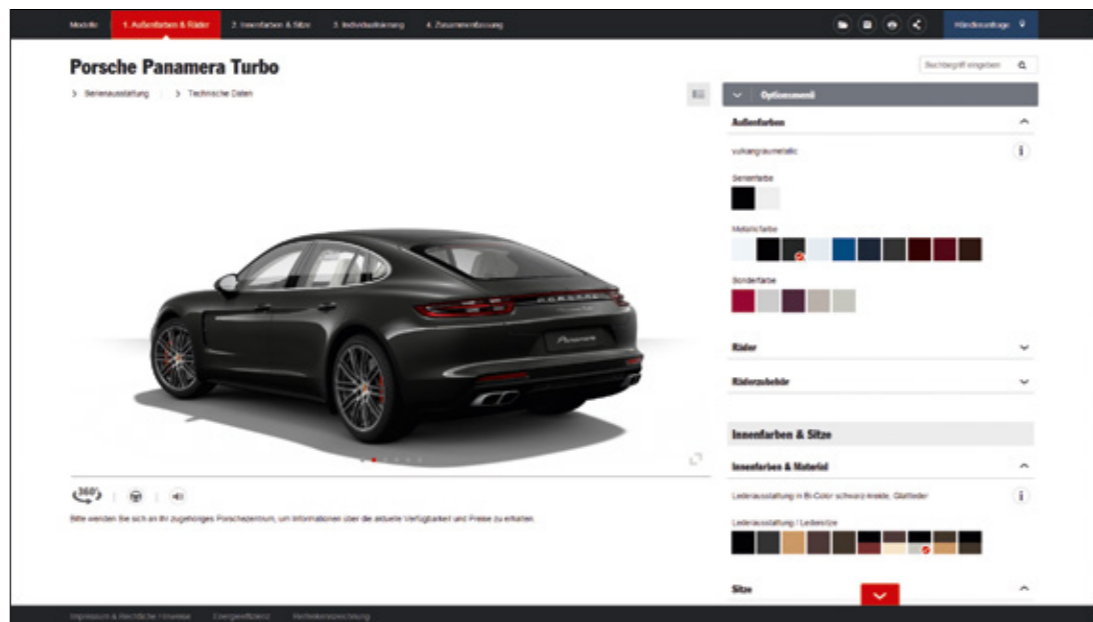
Modelle 1. Außenfarben & Räder 2. Innenfarben & Sitze 3. Individualisierung 4. Zusammenfassung

Händlersuche

Porsche Panamera Turbo

Suchbegriff eingeben

> Serienausstattung > Technische Daten

Optionsmenü

Außenfarben

vulkangraumetallic

Serienfarbe

Metallicfarbe

Sonderfarbe

Räder

Räderzubehör

Innenfarben & Sitze

Innenfarben & Material

Lederausstattung in Bi-Color schwarz-beige, Glattleder

Lederausstattung / Ledersitze

Sitze

360°

Bitte wenden Sie sich an Ihr zugehöriges Porschezentrum, um Informationen über die aktuelle Verfügbarkeit und Preise zu erhalten.

Impressum & Rechtliche Hinweise Energieeffizienz Reifenkennzeichnung